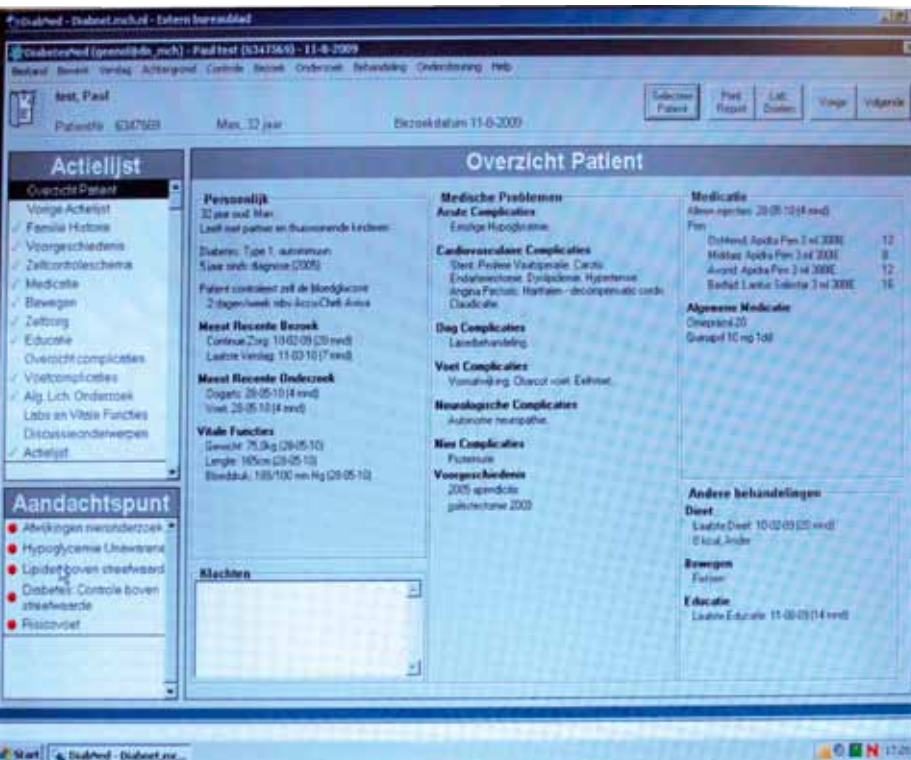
DiabetMed - Diabnet.mch.nl - Extern bureaublad

DiabetesMed (gennel@dn_mch) - Paul test (6347569) - 11-6-2009

Bestand Bewerk Verslag Achtergrond Controle Bezoek Onderzoek Behandeling Ondersteuning Help

test, Paul

Patientnr 6347569 Man, 32 jaar Bezoekdatum 11-6-2009

Selecteer Patient | Print Report | Lab. Boeken | Vorige | Volgende

Actielijst

Overzicht Patient
Vorige Actielijst
Familie Historie
Voorgeschiedenis
Zelfcontroleschema
Medicatie
Bewegen
Zelfzorg
Educatie
Overzicht complicaties
Voetcomplicaties
Alg. Lich. Onderzoek
Labs en Vitale Functies
Discussieonderwerpen
Actielijst

Aandachtspunt

Afwijkingen nieronderzoek
Hypoglycemie Unawarene
Lipiden boven streefwaard
Diabetes: Controle boven streefwaarde
Risicovoet

Overzicht Patient

Persoonlijk
32 jaar oud, Man
Leeft met partner en thuiswonende kinderen

Diabetes: Type 1, autoimmuun
5 jaar sinds diagnose (2005)

Patient controleert zelf de bloedglucose
2 dagen/week mbv AccuChek Aviva

Meest Recente Bezoek
Continue Zorg: 10-02-09 (20 mnd)
Laatste Verslag: 11-03-10 (7 mnd)

Meest Recente Onderzoek
Oogarts: 28-05-10 (4 mnd)
Voet: 28-05-10 (4 mnd)

Vitale Functies
Gewicht: 75,0kg (28-05-10)
Lengte: 165cm (28-05-10)
Bloeddruk: 100/100 mm Hg (28-05-10)

Klachten

Medische Problemen
Acute Complicaties
Ernstige Hypoglykemie

Cardiovasculaire Complicaties
Stent, Perifeer Vaatlijden, Carotis
Endarteriectomie, Dyslipidemie, Hypertensie
Angina Pectoris, Hartfalen - decompensatio cordis
Claudicatie

Oog Complicaties
Laserbehandeling

Voet Complicaties
Voetafwijking, Charcot voet, Eelt/voet

Neurologische Complicaties
Autonome neuropathie

Nier Complicaties
Proteinurie

Voorgeschiedenis
2005 apendicitis
galsteenectomie 2003

Medicatie
Aantal injecties: 28-05-10 (4 mnd)
Pen
Ontbijt: Apidra Pen 3 ml 300IE 12
Middag: Apidra Pen 3 ml 300IE 8
Avond: Apidra Pen 3 ml 300IE 12
Bedtijd: Lantus Solostar 3 ml 300IE 16

Algemene Medicatie
Omeprazol 20
Glurapril 10 mg 1dd

Andere behandelingen
Dieet
Laatste Dieet: 10-02-09 (20 mnd)
0 kcal, Ander

Bewegen
Fietsen

Educatie
Laatste Educatie: 11-08-09 (14 mnd)

Start | DiabMed - Diabnet.mc... 17:20